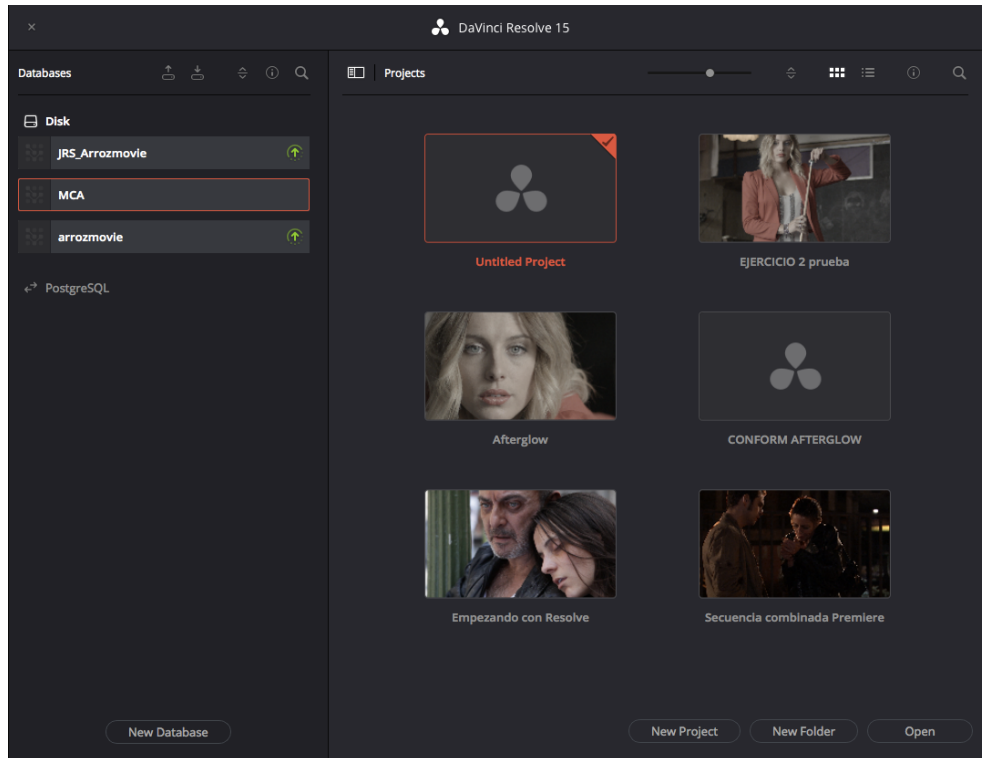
×
DaVinci Resolve 15

Databases

Disk
JRS_Arrozmovie
MCA
arrozmovie

PostgreSQL

New Database

Projects

Untitled Project
EJERCICIO 2 prueba
Afterglow
CONFORM AFTERGLOW
Empezando con Resolve
Secuencia combinada Premiere

New Project
New Folder
Open